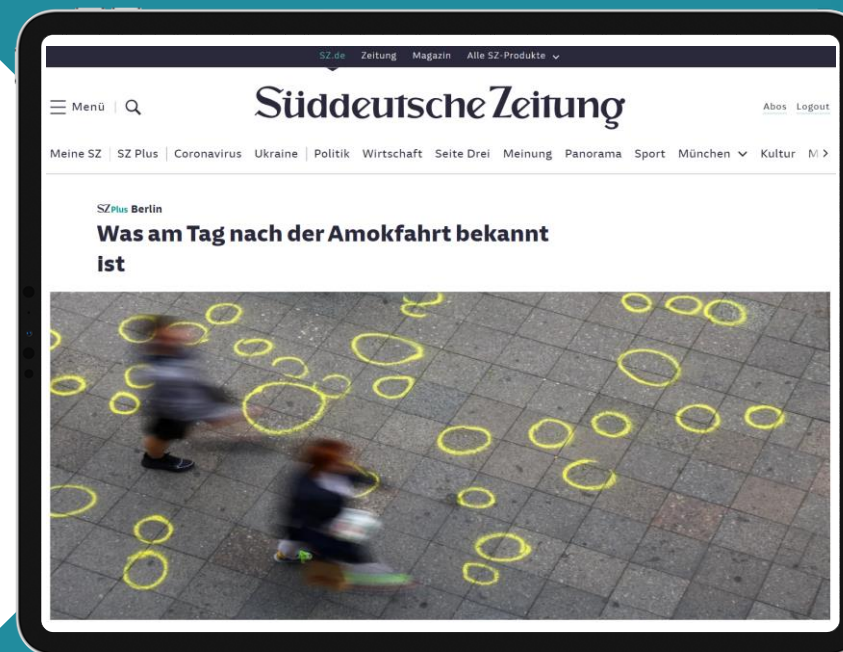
SZ.de Zeitung Magazin Alle SZ-Produkte

Menü

Süddeutsche Zeitung

Abos Logout

Meine SZ | SZ Plus | Coronavirus | Ukraine | Politik Wirtschaft Seite Drei Meinung Panorama Sport München Kultur M

SZ Plus Berlin

Was am Tag nach der Amokfahrt bekannt ist